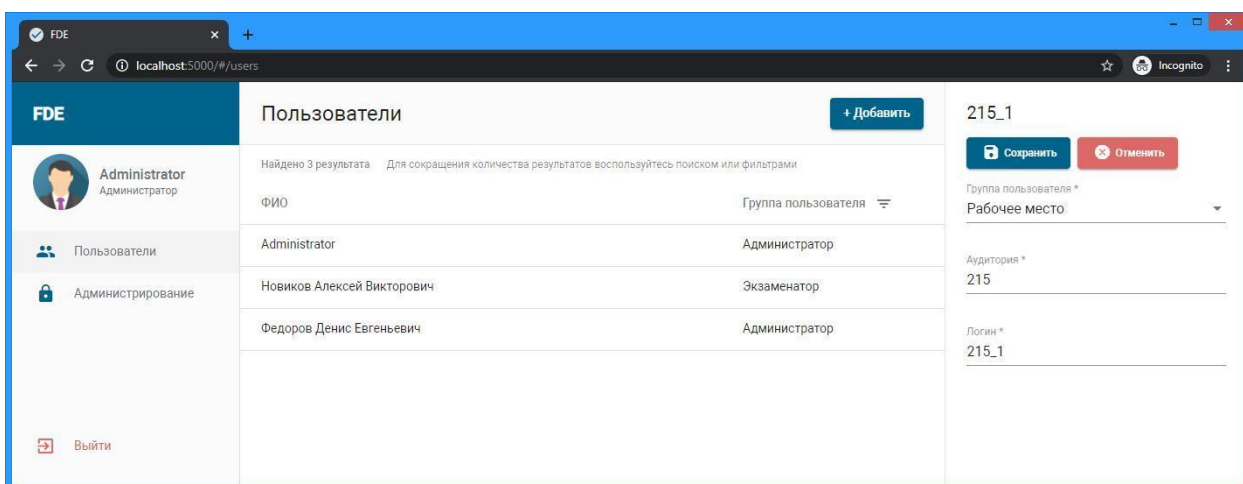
FDE ×
localhost:5000/#/users
Incognito

FDE

Administrator
Администратор

Пользователи
Администрирование

Выйти

Пользователи
+ Добавить

Найдено 3 результата Для сокращения количества результатов воспользуйтесь поиском или фильтрами

| ФИО | Группа пользователя |
|---|---|
| Administrator | Администратор |
| Новиков Алексей Викторович | Экзаменатор |
| Федоров Денис Евгеньевич | Администратор |

215_1
Сохранить
Отменить

Группа пользователя *
Рабочее место

Аудитория *
215

Логин *
215_1